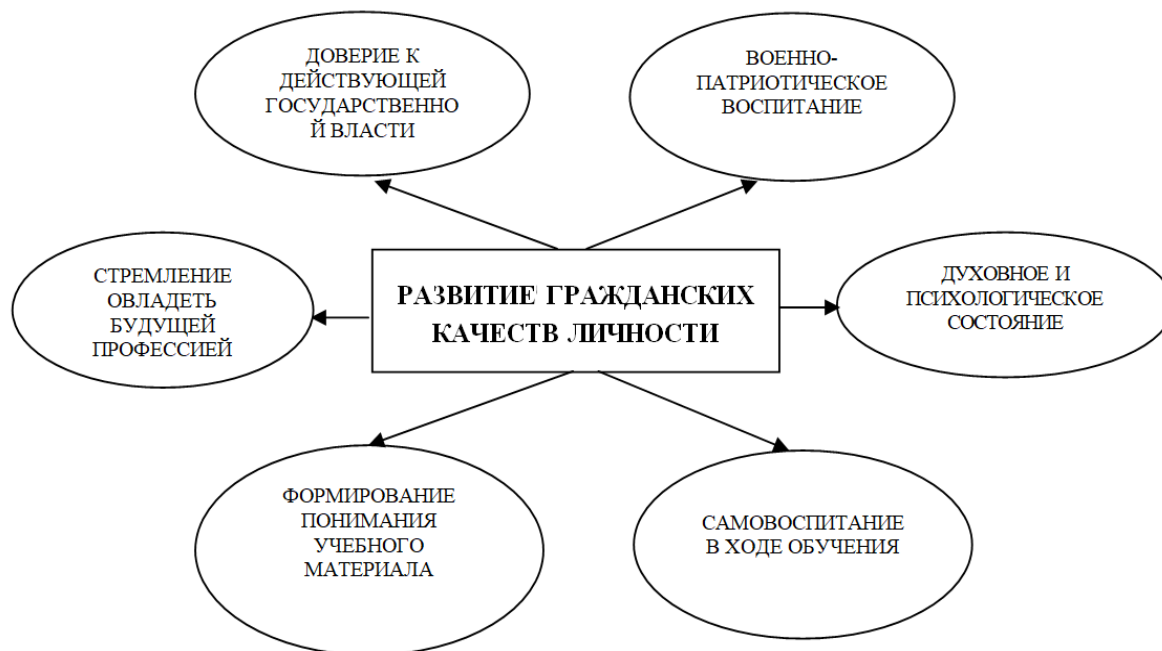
ДОВЕРИЕ К ДЕЙСТВУЮЩЕЙ ГОСУДАРСТВЕННО Й ВЛАСТИ

ВОЕННО-ПАТРИОТИЧЕСКОЕ ВОСПИТАНИЕ

СТРЕМЛЕНИЕ ОВЛАДЕТЬ БУДУЩЕЙ ПРОФЕССИЕЙ

РАЗВИТИЕ ГРАЖДАНСКИХ КАЧЕСТВ ЛИЧНОСТИ

ДУХОВНОЕ И ПСИХОЛОГИЧЕСКОЕ СОСТОЯНИЕ

ФОРМИРОВАНИЕ ПОНИМАНИЯ УЧЕБНОГО МАТЕРИАЛА

САМОВОСПИТАНИЕ В ХОДЕ ОБУЧЕНИЯ